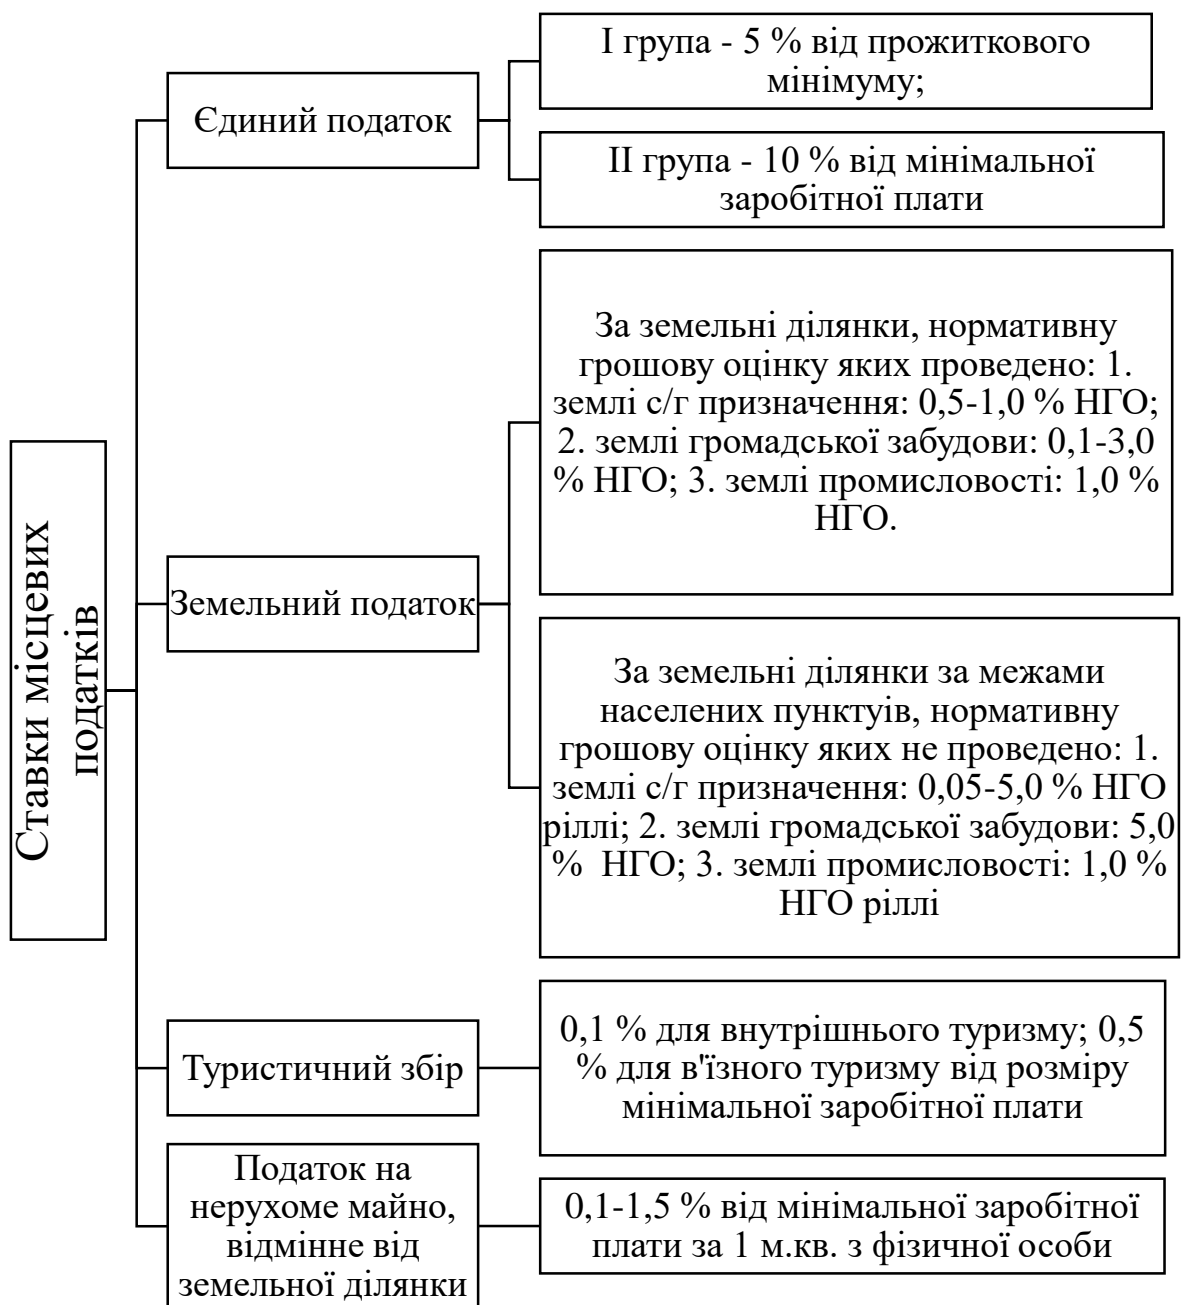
Ставки місцевих податків

Єдиний податок

І група - 5 % від прожиткового мінімуму;

ІІ група - 10 % від мінімальної заробітної плати

Земельний податок

За земельні ділянки, нормативну грошову оцінку яких проведено: 1. землі с/г призначення: 0,5-1,0 % НГО; 2. землі громадської забудови: 0,1-3,0 % НГО; 3. землі промисловості: 1,0 % НГО.

За земельні ділянки за межами населених пунктів, нормативну грошову оцінку яких не проведено: 1. землі с/г призначення: 0,05-5,0 % НГО ріллі; 2. землі громадської забудови: 5,0 % НГО; 3. землі промисловості: 1,0 % НГО ріллі

Туристичний збір

0,1 % для внутрішнього туризму; 0,5 % для в'їзного туризму від розміру мінімальної заробітної плати

Податок на нерухоме майно, відмінне від земельної ділянки

0,1-1,5 % від мінімальної заробітної плати за 1 м.кв. з фізичної особи